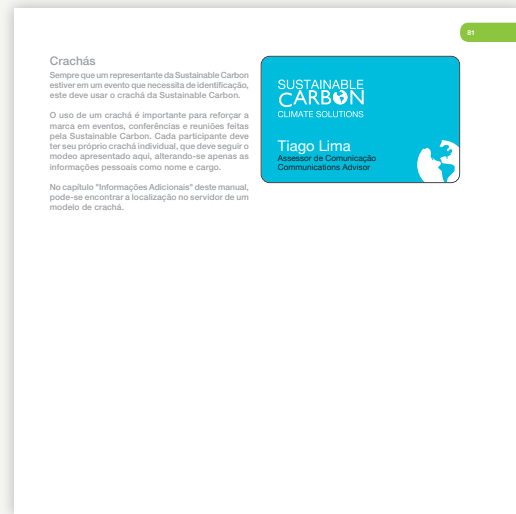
81

Crachás

Sempre que um representante da Sustainable Carbon estiver em um evento que necessita de identificação, este deve usar o crachá da Sustainable Carbon.

O uso de um crachá é importante para reforçar a marca em eventos, conferências e reuniões feitas pela Sustainable Carbon. Cada participante deve ter seu próprio crachá individual, que deve seguir o modeo apresentado aqui, alterando-se apenas as informações pessoais como nome e cargo.

No capítulo "Informações Adicionais" deste manual, pode-se encontrar a localização no servidor de um modelo de crachá.

SUSTAINABLE CARBON CLIMATE SOLUTIONS

Tiago Lima
Assessor de Comunicação
Communications Advisor